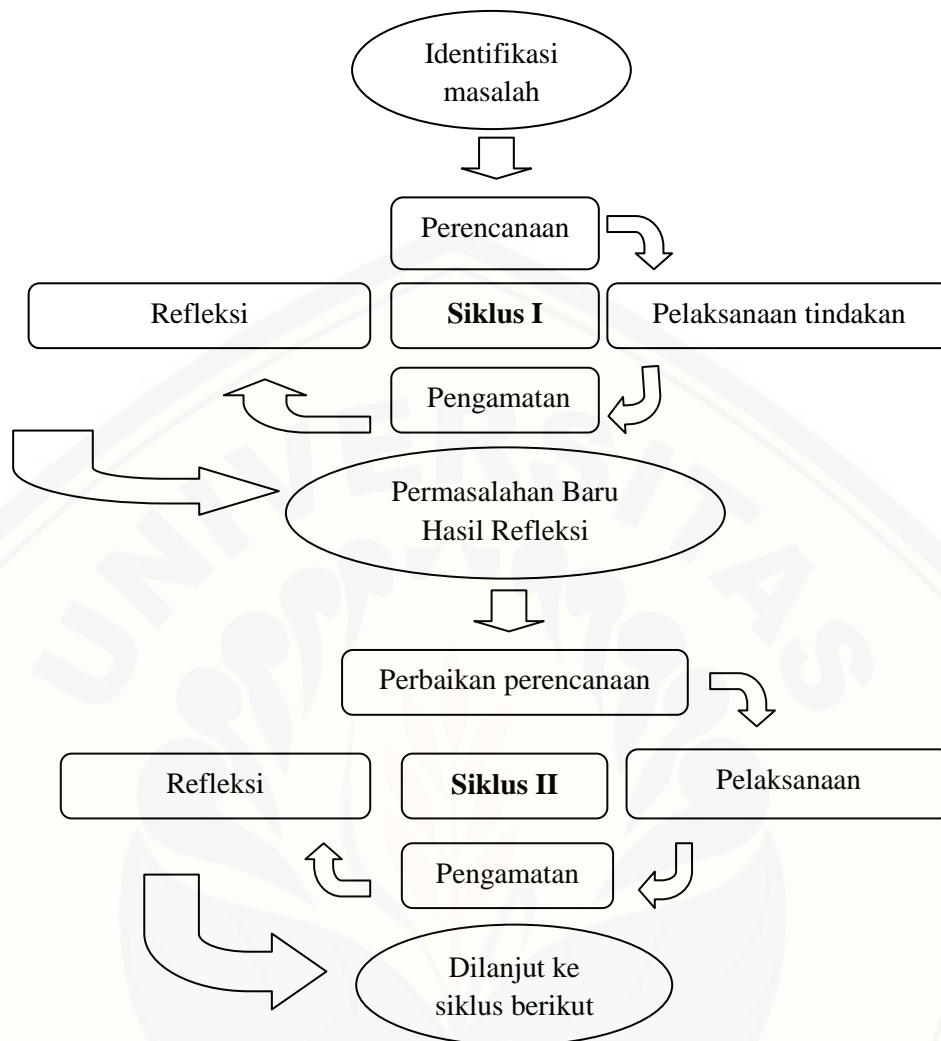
Identifikasi masalah

Perencanaan

Refleksi

Siklus I

Pelaksanaan tindakan

Pengamatan

Permasalahan Baru Hasil Refleksi

Perbaikan perencanaan

Refleksi

Siklus II

Pelaksanaan

Pengamatan

Dilanjut ke siklus berikut